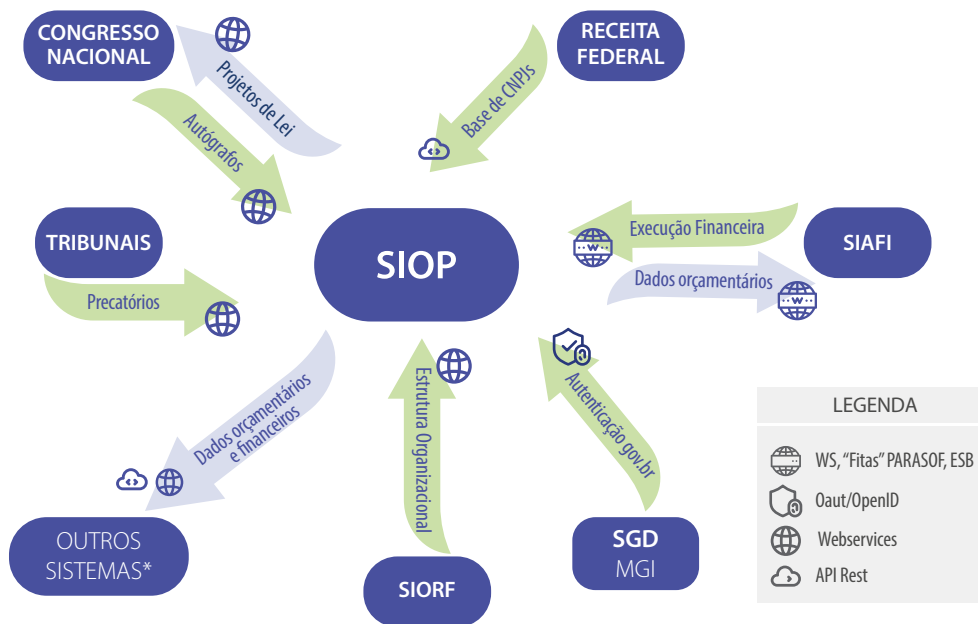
CONGRESSO NACIONAL

Projetos de Lei

Autógrafos

RECEITA FEDERAL

Base de CNPJs

TRIBUNAIS

Precatórios

SIOP

Execução Financeira

SIAFI

Dados orçamentários

Dados orçamentários e financeiros

Estrutura Organizacional

Autenticação gov.br

OUTROS SISTEMAS*

SIORF

SGD MGI

LEGENDA

WS, "Fitas" PARASOF, ESB

Oaut/OpenID

Webservices

API Rest